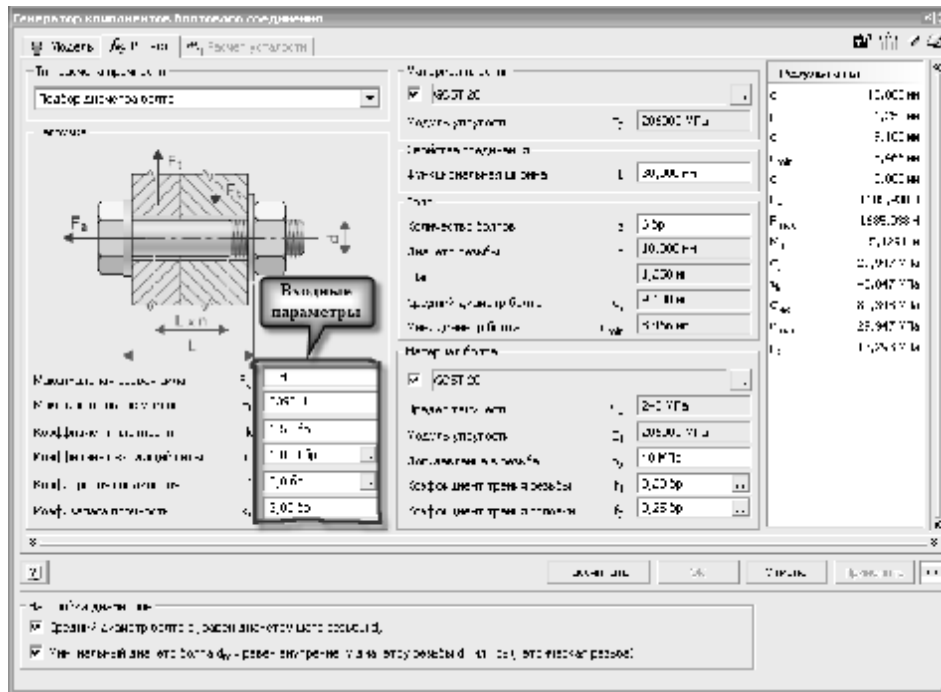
Генератор компонентов болтового соединения

Модель | Расчет | Расчет усталости

Тип расчета прочности
Подбор диаметра болта

Нагрузки

$F_a$ $F_t$ $F_s$ $d$

Входные параметры

L
Максимальная осевая сила $F_a$ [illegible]
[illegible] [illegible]
Коэффициент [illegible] k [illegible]
Коэффициент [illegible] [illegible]
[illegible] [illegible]
Коэф. запаса прочности $s$ 3,00 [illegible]

Материал детали
GOST 20
Модуль упругости $E_s$ 206000 MPa

Свойства соединения
Функциональная ширина L 30,000 мм

Болт
Количество болтов z 3 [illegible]
Диаметр резьбы d 10,000 мм
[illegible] 1,250 мм
Средний диаметр болта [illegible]
Меньший диаметр болта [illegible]

Материал болта
GOST 20
Предел текучести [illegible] MPa
Модуль упругости $E_b$ 206000 MPa
Допускаемое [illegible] резьбе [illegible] MPa
Коэффициент трения в резьбе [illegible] 0,20 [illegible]
Коэффициент трения в головке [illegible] 0,25 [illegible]

Результаты
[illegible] 10,000 мм
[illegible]
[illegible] 5,100 мм
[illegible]
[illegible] 3,000 мм
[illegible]
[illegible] 1985,088 Н
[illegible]
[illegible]
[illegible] -0,047 MPa
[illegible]
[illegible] 25,947 MPa
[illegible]

Вычислить | ОК | Отмена | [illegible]

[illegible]
Средний диаметр болта $d_s$ равен диаметру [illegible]
Минимальный диаметр болта $d_{min}$ равен внутреннему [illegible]